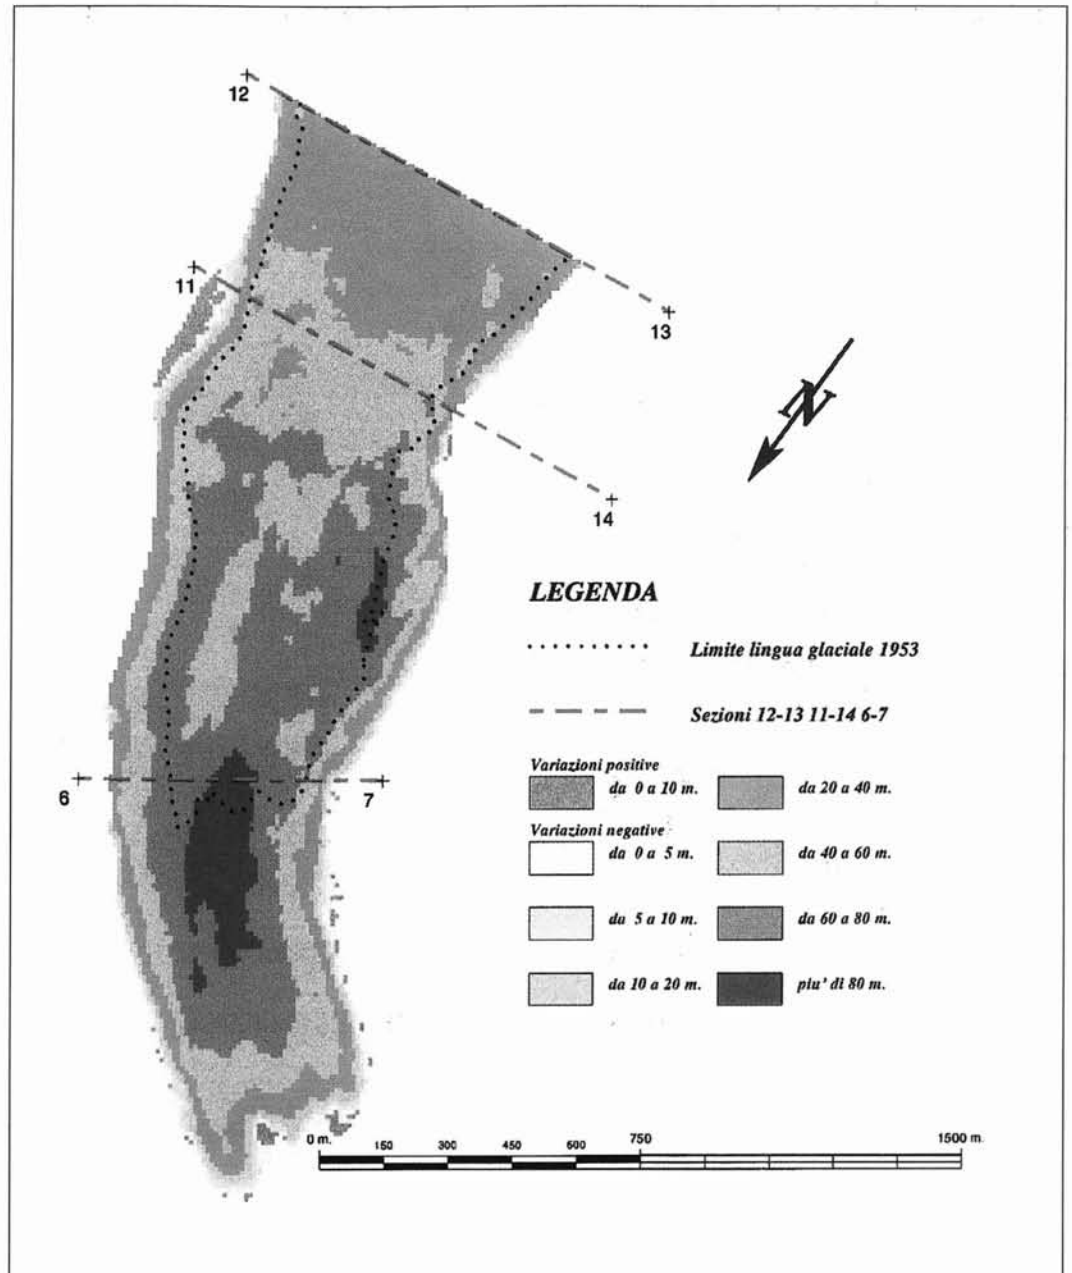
12

11

13

N

14

LEGENDA

Limite lingua glaciale 1953

Sezioni 12-13 11-14 6-7

Variazioni positive

da 0 a 10 m.

da 20 a 40 m.

6

7

Variazioni negative

da 0 a 5 m.

da 40 a 60 m.

da 5 a 10 m.

da 60 a 80 m.

da 10 a 20 m.

piu' di 80 m.

0 m. 150 300 450 600 750 1500 m.